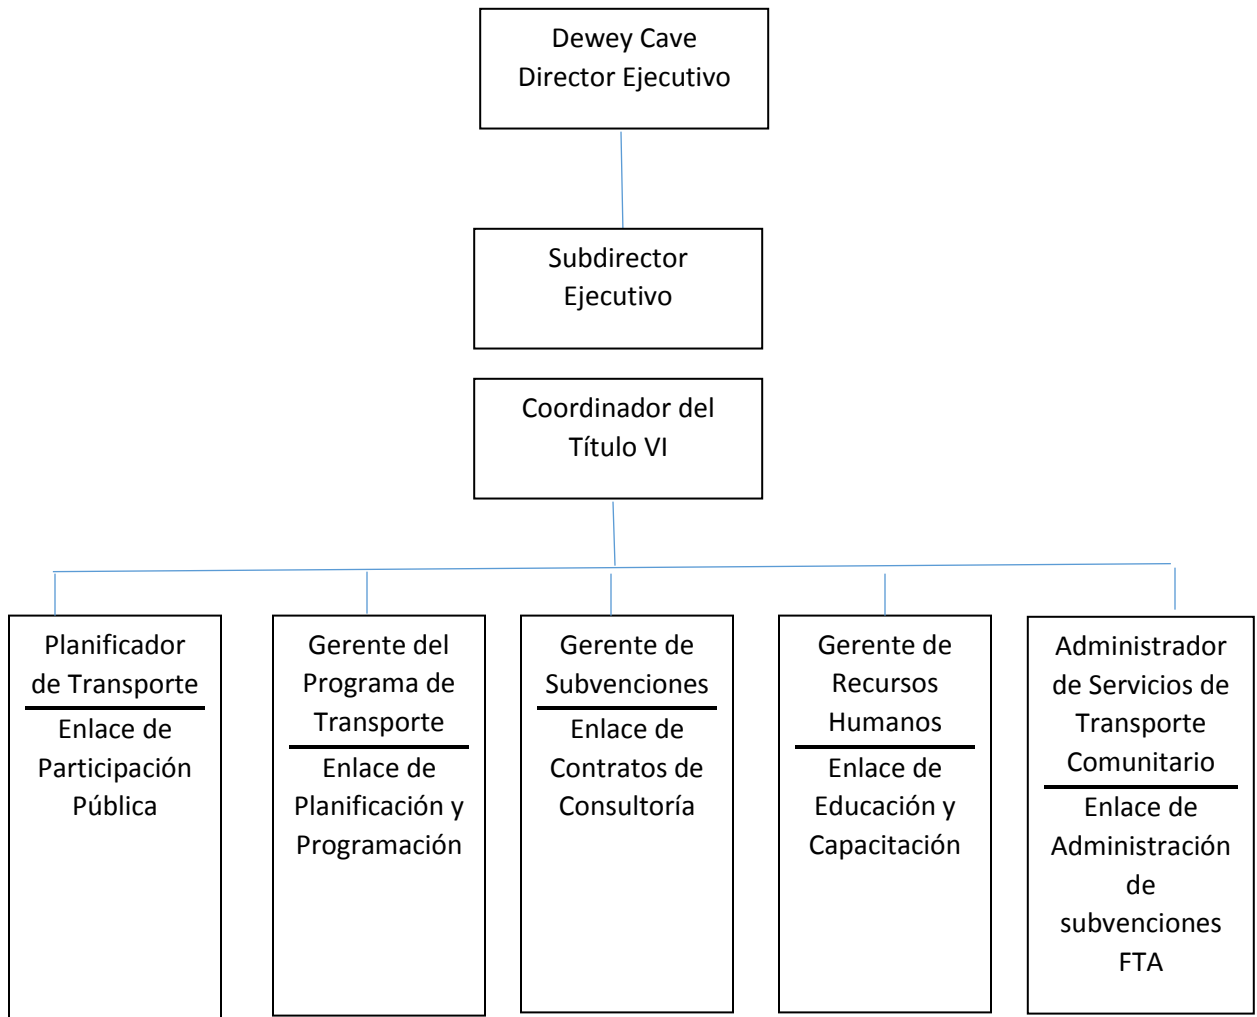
Dewey Cave
Director Ejecutivo

Subdirector Ejecutivo

Coordinador del Título VI

Planificador de Transporte

Enlace de Participación Pública

Gerente del Programa de Transporte

Enlace de Planificación y Programación

Gerente de Subvenciones

Enlace de Contratos de Consultoría

Gerente de Recursos Humanos

Enlace de Educación y Capacitación

Administrador de Servicios de Transporte Comunitario

Enlace de Administración de subvenciones FTA